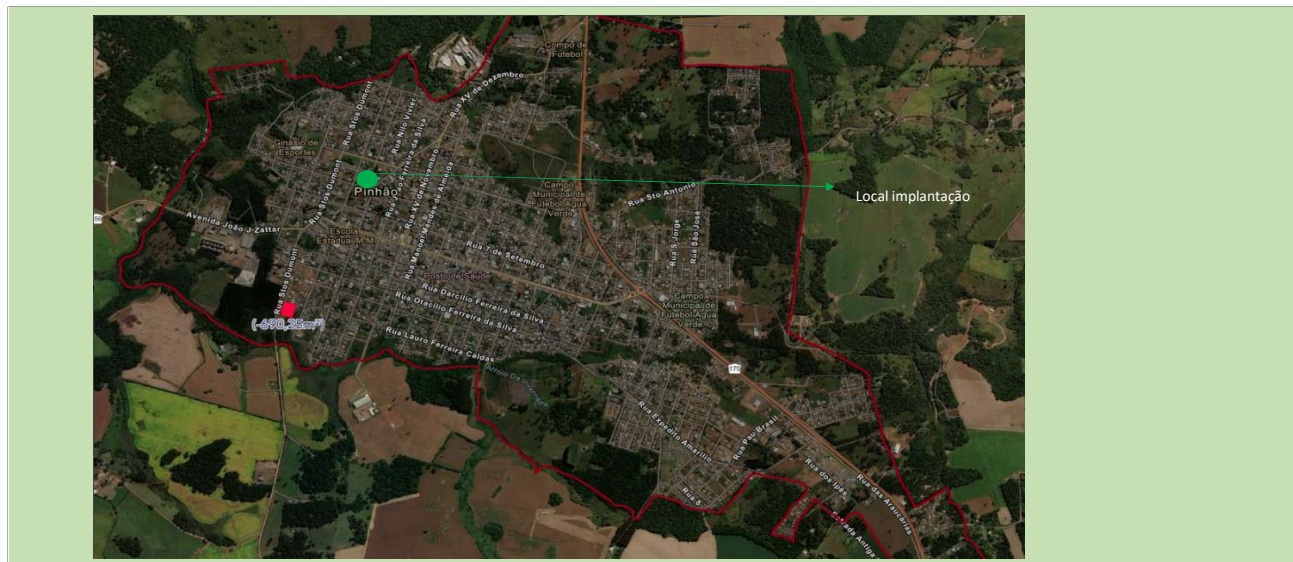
Campo de Futebol

Rua XV de Dezembro

Rua Stos Dumont

Rua Nilo Vieira

Ginásio de Esportes

Rua João Ferreira da Silva

Rua XV de Novembro

Pinhão

Rua Manoel Mendes de Almeida

Campo Municipal de Futebol Água Verde

Rua Sto Antonio

Local implantação

Avenida João J Zattar

Rua Stos Dumont

Escola Estadual M.M.

Rua 7 de Setembro

Rua S Jorge

Rua São José

Posto de Saúde

Rua Darcilio Ferreira da Silva

Rua Stos Dumont

Rua Oscilio Ferreira da Silva

Campo Municipal de Futebol Água Verde

(-698,25m²)

Rua Lauro Ferreira Caldas

Arroio Da Divisa

170

Rua Expedito Amarilio

Rua Pau Brasil

Rua dos Ipês

Rua das Araucárias

Estrada Antiga

Rua 6